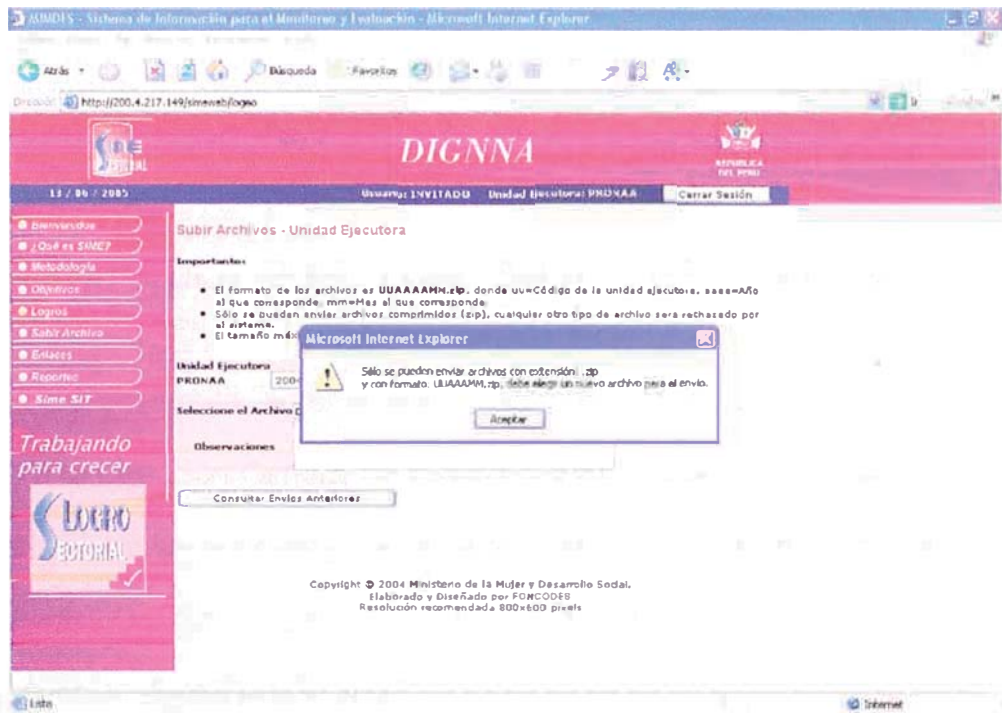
SIMDIS - Sistema de Información para el Monitoreo y Evaluación - Microsoft Internet Explorer

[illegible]

Atrás · Búsqueda · Favoritos

Dirección http://200.4.217.149/simeweb/logeo

SIME

DIGNNA

REPUBLICA DEL PERU

13 / 06 / 2005

Usuario: INVITADO Unidad Ejecutora: PRONAA

Cerrar Sesión

Bienvenidos
¿Qué es SIME?
Metodología
Objetivos
Logros
Subir Archivo
Enlaces
Reportes
Sime SIT

Trabajando para crecer

LOGRO SECTORIAL

Subir Archivos - Unidad Ejecutora

Importante:

• El formato de los archivos es UUAAAAMM.zip, donde uu=Código de la unidad ejecutora, aaaa=Año al que corresponde, mm=Mes al que corresponde.
• Sólo se pueden enviar archivos comprimidos (zip), cualquier otro tipo de archivo sera rechazado por el sistema.
• El tamaño máx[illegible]

Unidad Ejecutora
PRONAA 200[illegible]

Seleccione el Archivo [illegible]

Observaciones

Consultar Envios Anteriores

Microsoft Internet Explorer

Sólo se pueden enviar archivos con extensión .zip
y con formato, UUAAAAMM.zip, debe elegir un nuevo archivo para el envio.

Aceptar

Copyright © 2004 Ministerio de la Mujer y Desarrollo Social.
Elaborado y Diseñado por FONCODES
Resolución recomendada 800x600 pixels

Listo

Internet